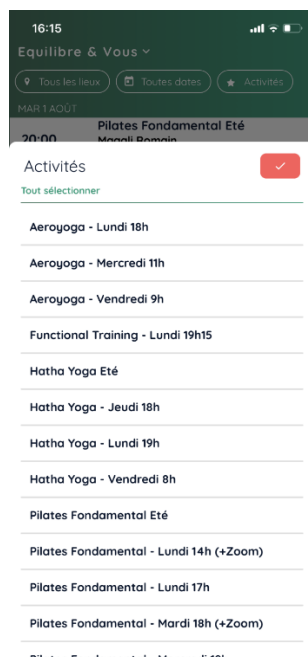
16:15

Equilibre & Vous

Tous les lieux

Toutes dates

Activités

MAR 1 AOÛT

20:00

Pilates Fondamental Eté

Magali Romain

Activités

Tout sélectionner

Aeroyoga - Lundi 18h

Aeroyoga - Mercredi 11h

Aeroyoga - Vendredi 9h

Functional Training - Lundi 19h15

Hatha Yoga Eté

Hatha Yoga - Jeudi 18h

Hatha Yoga - Lundi 19h

Hatha Yoga - Vendredi 8h

Pilates Fondamental Eté

Pilates Fondamental - Lundi 14h (+Zoom)

Pilates Fondamental - Lundi 17h

Pilates Fondamental - Mardi 18h (+Zoom)

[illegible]